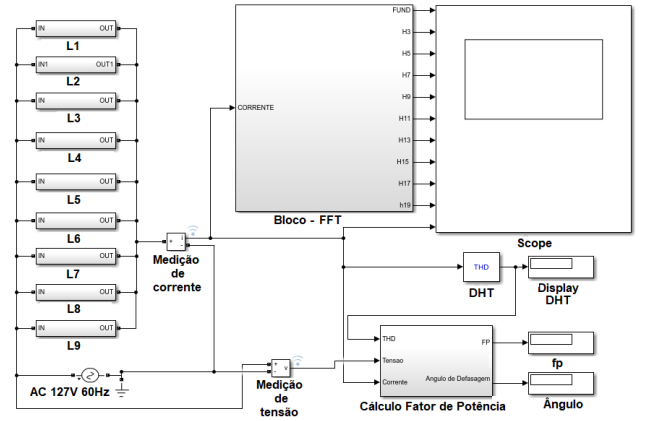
IN OUT
L1
IN1 OUT1
L2
IN OUT
L3
IN OUT
L4
IN OUT
L5
IN OUT
L6
IN OUT
L7
IN OUT
L8
IN OUT
L9
AC 127V 60Hz

Medição de corrente

Medição de tensão

CORRENTE
FUND
H3
H5
H7
H9
H11
H13
H15
H17
h19
Bloco - FFT

Scope

THD
DHT

Display DHT

THD
Tensao
Corrente
FP
Angulo de Defasagem
Cálculo Fator de Potência

fp

Ângulo